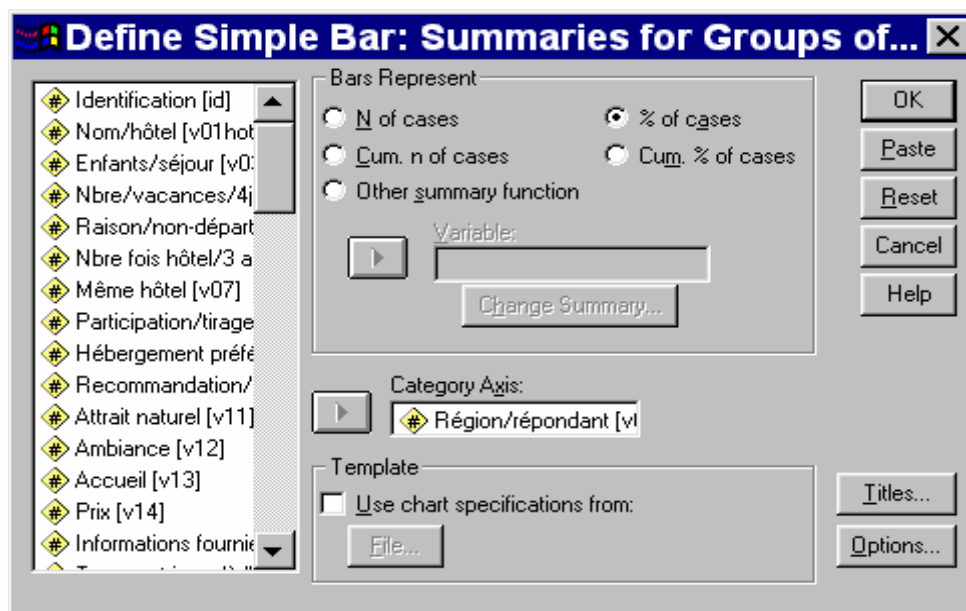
Define Simple Bar: Summaries for Groups of...

Identification [id]
Nom/hôtel [v01hot
Enfants/séjour [v0
Nbre/vacances/4j
Raison/non-départ
Nbre fois hôtel/3 a
Même hôtel [v07]
Participation/tirage
Hébergement préfé
Recommandation/
Attrait naturel [v11]
Ambiance [v12]
Accueil [v13]
Prix [v14]
Informations fourni
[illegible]

Bars Represent
N of cases
% of cases
Cum. n of cases
Cum. % of cases
Other summary function
Variable:
Change Summary...

Category Axis:
Région/répondant [v

Template
Use chart specifications from:
File...

OK
Paste
Reset
Cancel
Help
Titles...
Options...